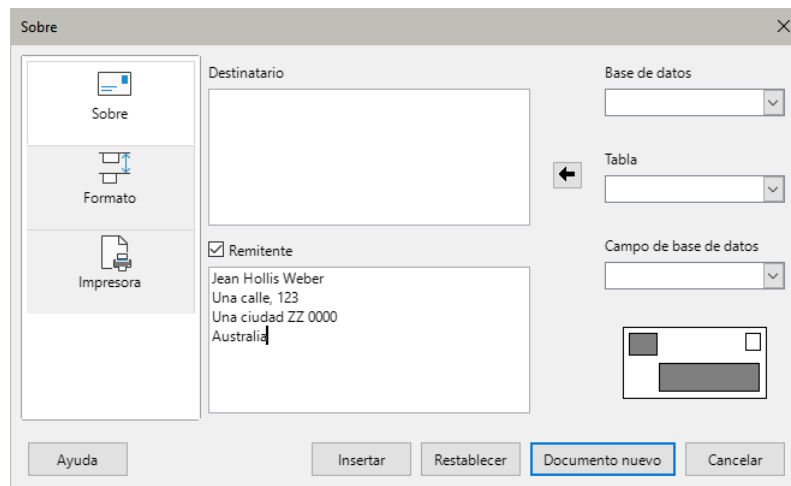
Sobre

Sobre

Formato

Impresora

Destinatario

Remitente

Jean Hollis Weber
Una calle, 123
Una ciudad ZZ 0000
Australia

Base de datos

Tabla

Campo de base de datos

Ayuda

Insertar

Restablecer

Documento nuevo

Cancelar